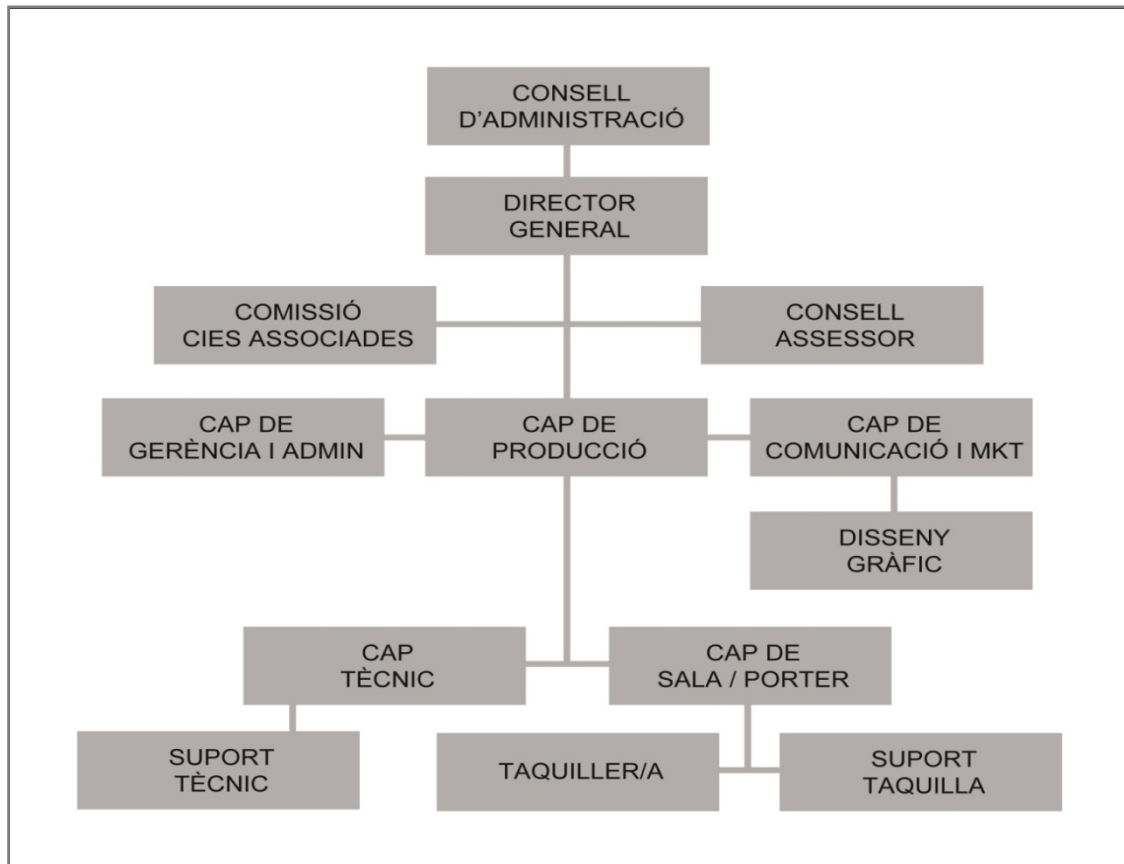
CONSELL D'ADMINISTRACIÓ

DIRECTOR GENERAL

COMISSIÓ CIES ASSOCIADES

CONSELL ASSESSOR

CAP DE GERÈNCIA I ADMIN

CAP DE PRODUCCIÓ

CAP DE COMUNICACIÓ I MKT

DISSENY GRÀFIC

CAP TÈCNIC

CAP DE SALA / PORTER

SUPORT TÈCNIC

TAQUILLER/A

SUPORT TAQUILLA